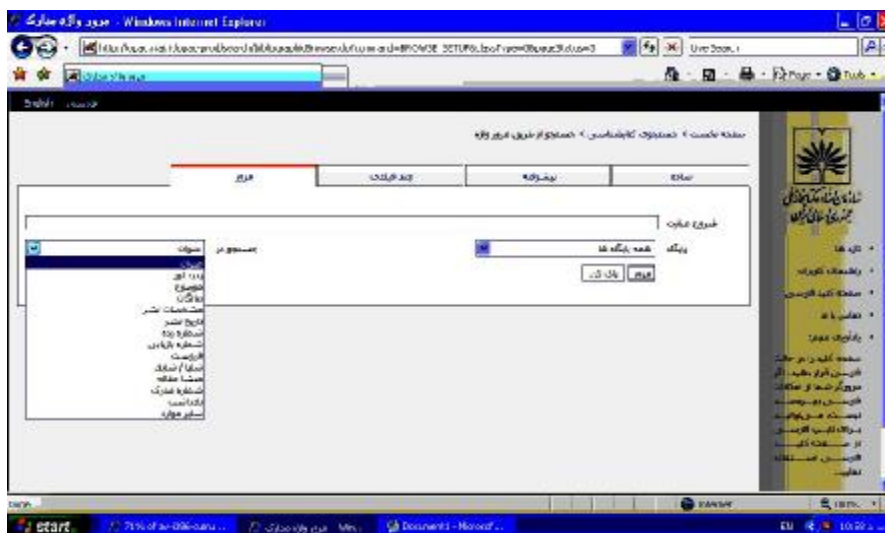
مرور واژه مدارک - Windows Internet Explorer

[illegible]

English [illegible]

صفحه نخست > جستجوی کتابشناسی > جستجو از طریق مرور واژه

ساده | پیشرفته | چند فیلدی | مرور

شروع عبارت

پایگاه همه پایگاه ها

جستجو در عنوان

عنوان
پدیدآور
موضوع
ناشر
مشخصات نشر
تاریخ نشر
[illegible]
شماره بازیابی
فروست
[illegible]
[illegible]
شماره مدرک
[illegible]
سایر موارد

مرور | پاک کن

تازه ها
راهنمای کاربران
صفحه کلید فارسی
تماس با ما
راهنمای سریع

start | 71% of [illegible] | مرور واژه مدارک | Document1 - Microsoft ...

EN 10:59